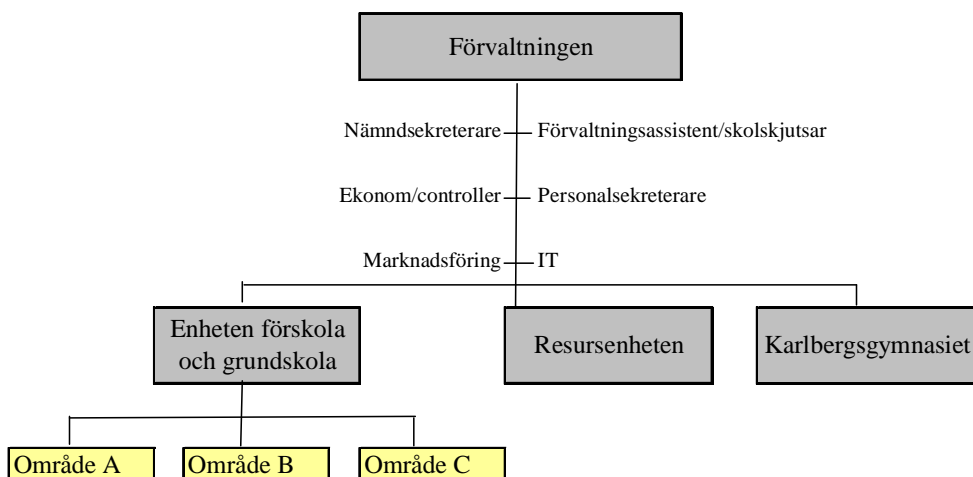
Förvaltningen

Nämndsekreterare

Förvaltningsassistent/skolskjutsar

Ekonom/controller

Personalsekreterare

Marknadsföring

IT

Enheten förskola och grundskola

Resursenheten

Karlbergsgymnasiet

Område A

Område B

Område C